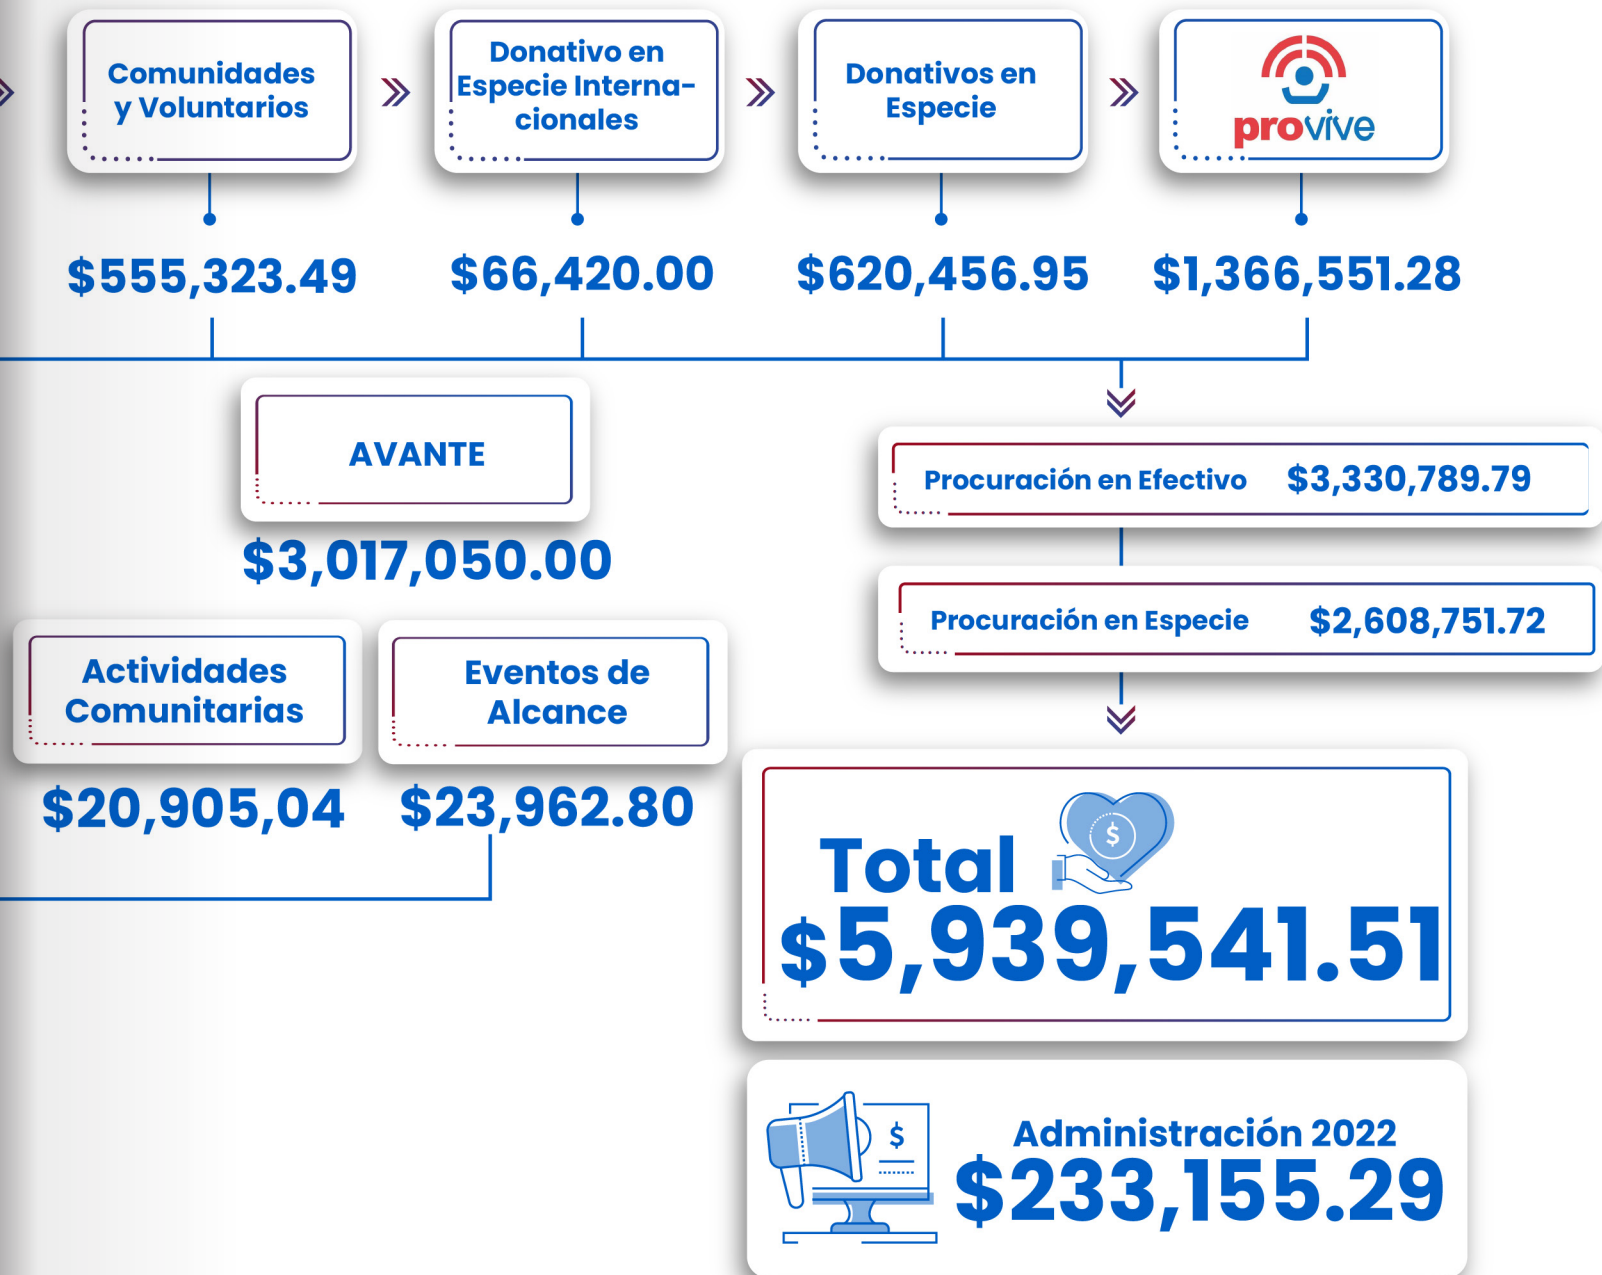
Comunidades y Voluntarios

Donativo en Especie Internacionales

Donativos en Especie

provive

$555,323.49

$66,420.00

$620,456.95

$1,366,551.28

AVANTE

$3,017,050.00

Procuración en Efectivo $3,330,789.79

Procuración en Especie $2,608,751.72

Actividades Comunitarias

$20,905,04

Eventos de Alcance

$23,962.80

Total

$

$5,939,541.51

$

Administración 2022

$233,155.29